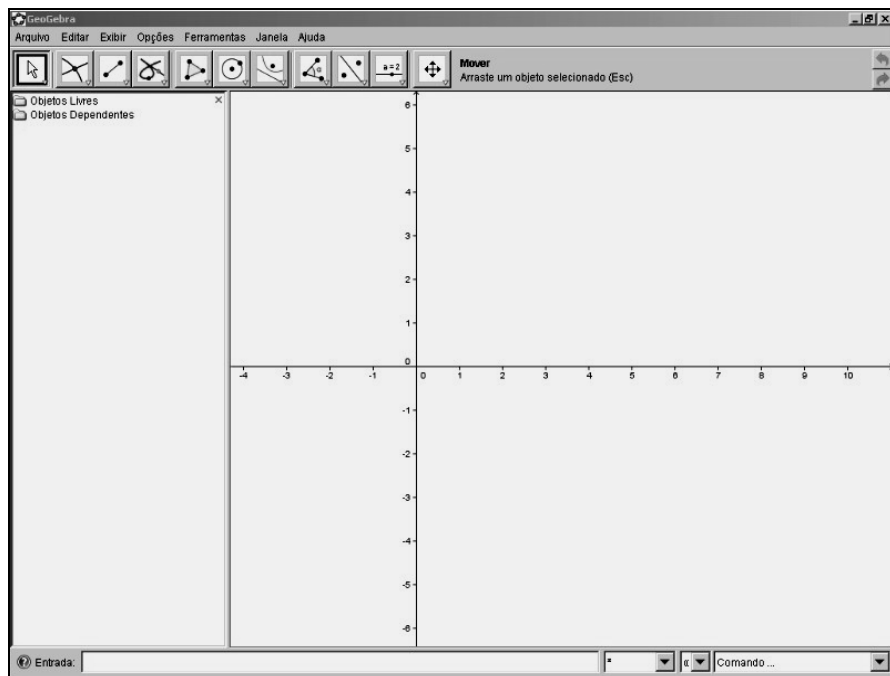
GeoGebra

Arquivo Editar Exibir Opções Ferramentas Janela Ajuda

a = 2

Mover
Arraste um objeto selecionado (Esc)

Objetos Livres
Objetos Dependentes

6
5
4
3
2
1
0
-4 -3 -2 -1 0 1 2 3 4 5 6 7 8 9 10
-1
-2
-3
-4
-5
-6

Entrada:

Comando ...